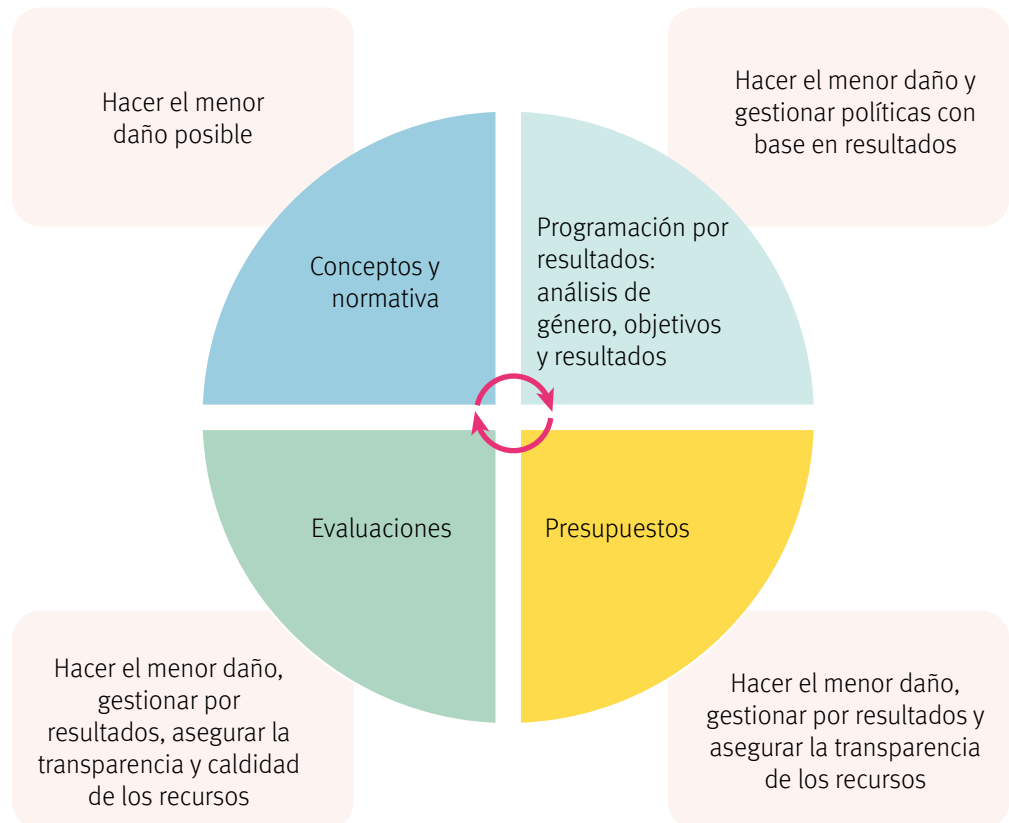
Hacer el menor daño posible

Hacer el menor daño y gestionar políticas con base en resultados

Conceptos y normativa

Programación por resultados: análisis de género, objetivos y resultados

Evaluaciones

Presupuestos

Hacer el menor daño, gestionar por resultados, asegurar la transparencia y caldidad de los recursos

Hacer el menor daño, gestionar por resultados y asegurar la transparencia de los recursos